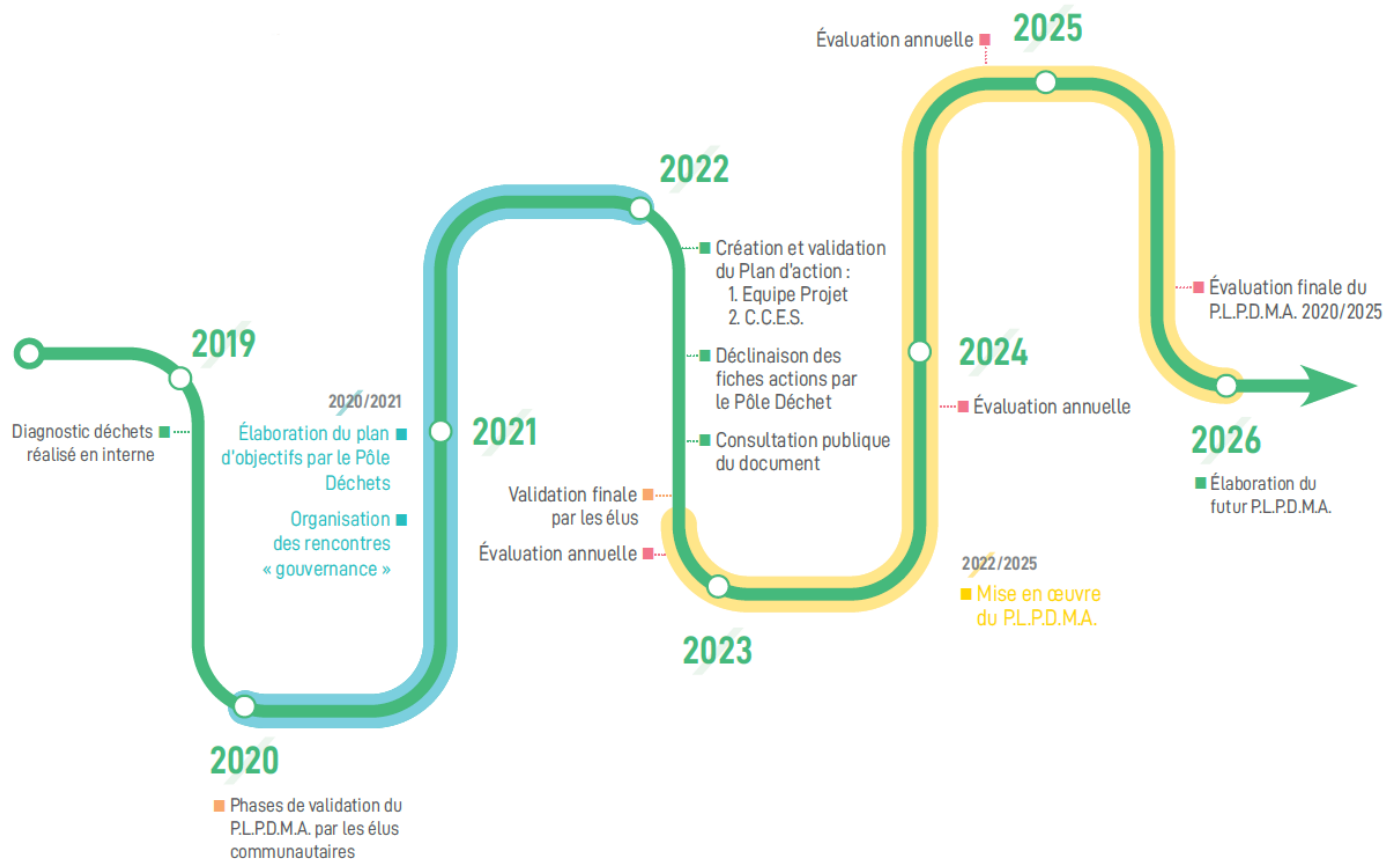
2019

Diagnostic déchets réalisé en interne

2020

Phases de validation du P.L.P.D.M.A. par les élus communautaires

2020/2021

Élaboration du plan d'objectifs par le Pôle Déchets

Organisation des rencontres « gouvernance »

2021

Validation finale par les élus

Évaluation annuelle

2022

Création et validation du Plan d'action :
1. Equipe Projet
2. C.C.E.S.

Déclinaison des fiches actions par le Pôle Déchet

Consultation publique du document

2023

2024

Évaluation annuelle

2022/2025

Mise en œuvre du P.L.P.D.M.A.

Évaluation annuelle

2025

Évaluation finale du P.L.P.D.M.A. 2020/2025

2026

Élaboration du futur P.L.P.D.M.A.